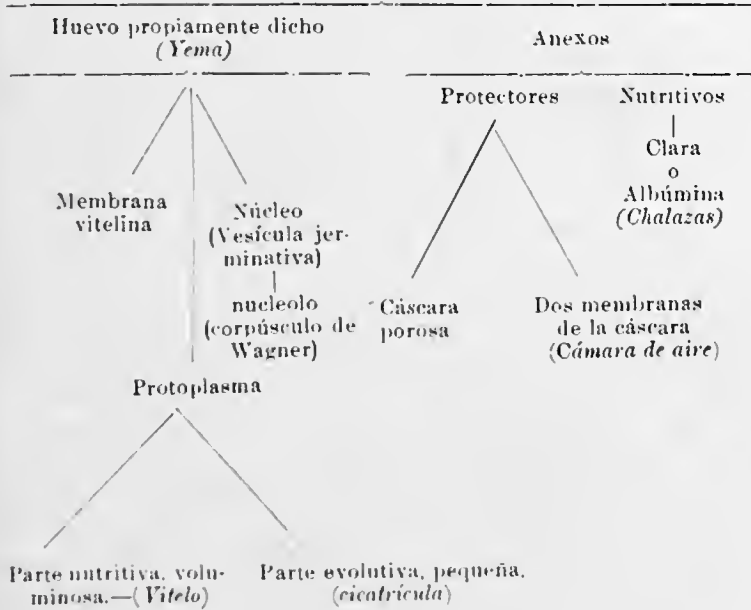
Huevo propiamente dicho
(Yema)

Anexos

Membrana vitelina

Núcleo (Vesícula jerminativa)

nucleolo (corpúsculo de Wagner)

Protoplasma

Parte nutritiva, voluminosa.—(Vitelo)

Parte evolutiva, pequeña. (cicatrícula)

Protectores

Nutritivos

Clara o Albúmina (Chalazas)

Cáscara porosa

Dos membranas de la cáscara (Cámara de aire)